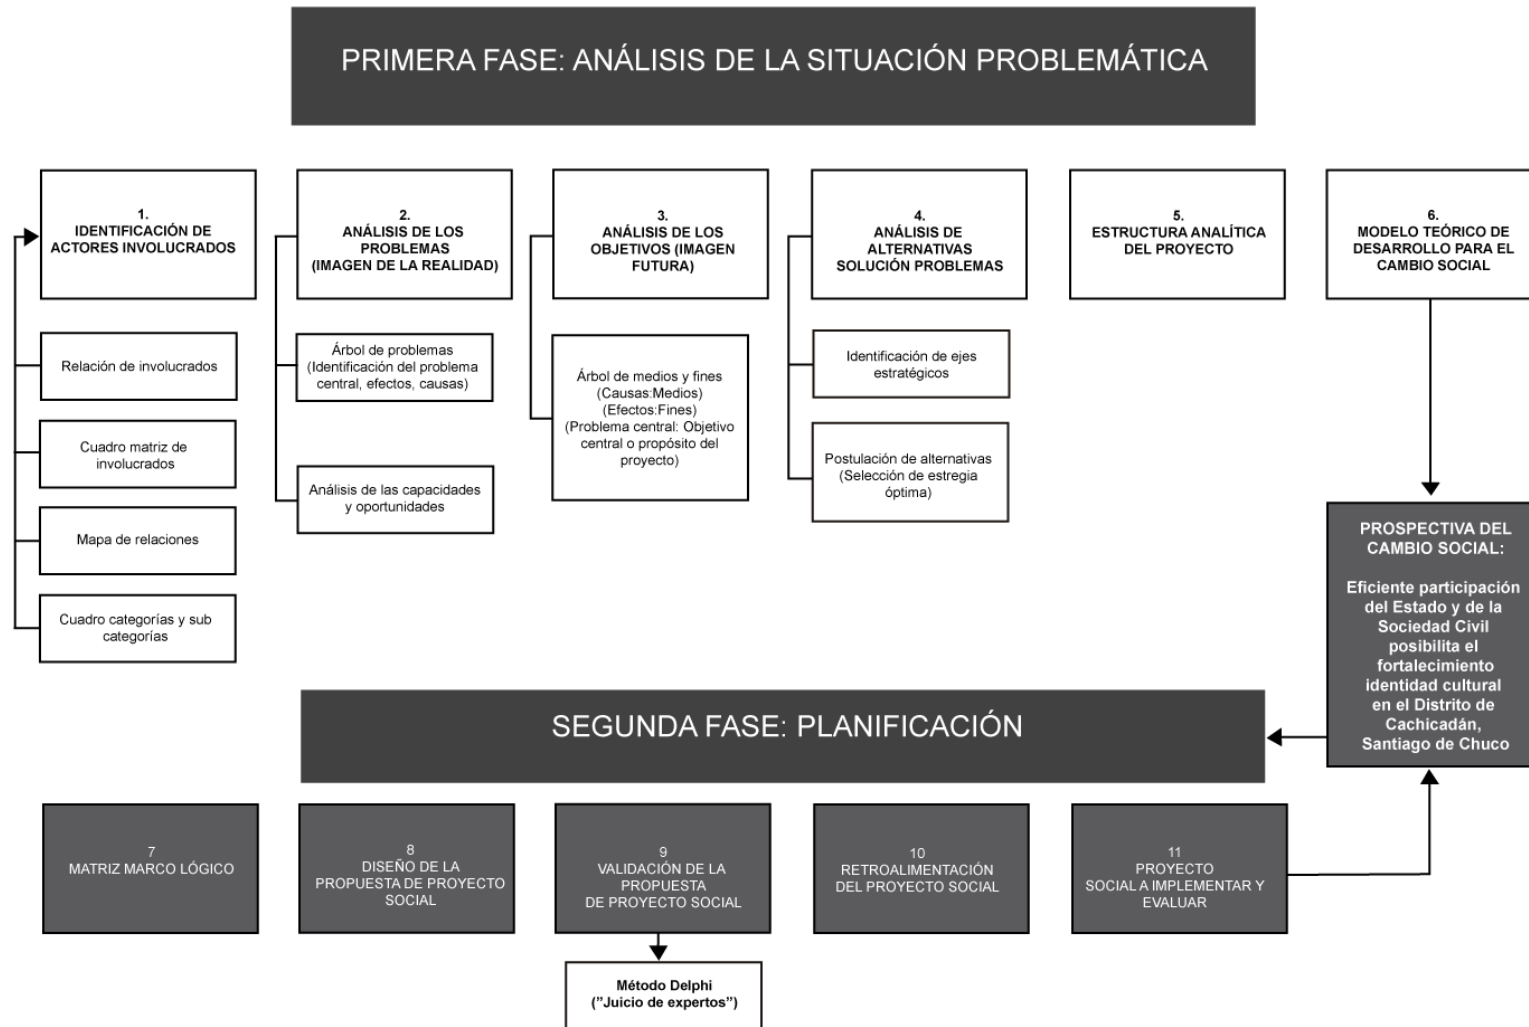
PRIMERA FASE: ANÁLISIS DE LA SITUACIÓN PROBLEMÁTICA

1.
IDENTIFICACIÓN DE ACTORES INVOLUCRADOS

Relación de involucrados

Cuadro matriz de involucrados

Mapa de relaciones

Cuadro categorías y sub categorías

2.
ANÁLISIS DE LOS PROBLEMAS (IMAGEN DE LA REALIDAD)

Árbol de problemas (Identificación del problema central, efectos, causas)

Análisis de las capacidades y oportunidades

3.
ANÁLISIS DE LOS OBJETIVOS (IMAGEN FUTURA)

Árbol de medios y fines (Causas:Medios) (Efectos:Fines) (Problema central: Objetivo central o propósito del proyecto)

4.
ANÁLISIS DE ALTERNATIVAS SOLUCIÓN PROBLEMAS

Identificación de ejes estratégicos

Postulación de alternativas (Selección de estregia óptima)

5.
ESTRUCTURA ANALÍTICA DEL PROYECTO

6.
MODELO TEÓRICO DE DESARROLLO PARA EL CAMBIO SOCIAL

PROSPECTIVA DEL CAMBIO SOCIAL:

Eficiente participación del Estado y de la Sociedad Civil posibilita el fortalecimiento identidad cultural en el Distrito de Cachicadán, Santiago de Chuco

SEGUNDA FASE: PLANIFICACIÓN

7
MATRIZ MARCO LÓGICO

8
DISEÑO DE LA PROPUESTA DE PROYECTO SOCIAL

9
VALIDACIÓN DE LA PROPUESTA DE PROYECTO SOCIAL

Método Delphi ("Juicio de expertos")

10
RETROALIMENTACIÓN DEL PROYECTO SOCIAL

11
PROYECTO SOCIAL A IMPLEMENTAR Y EVALUAR